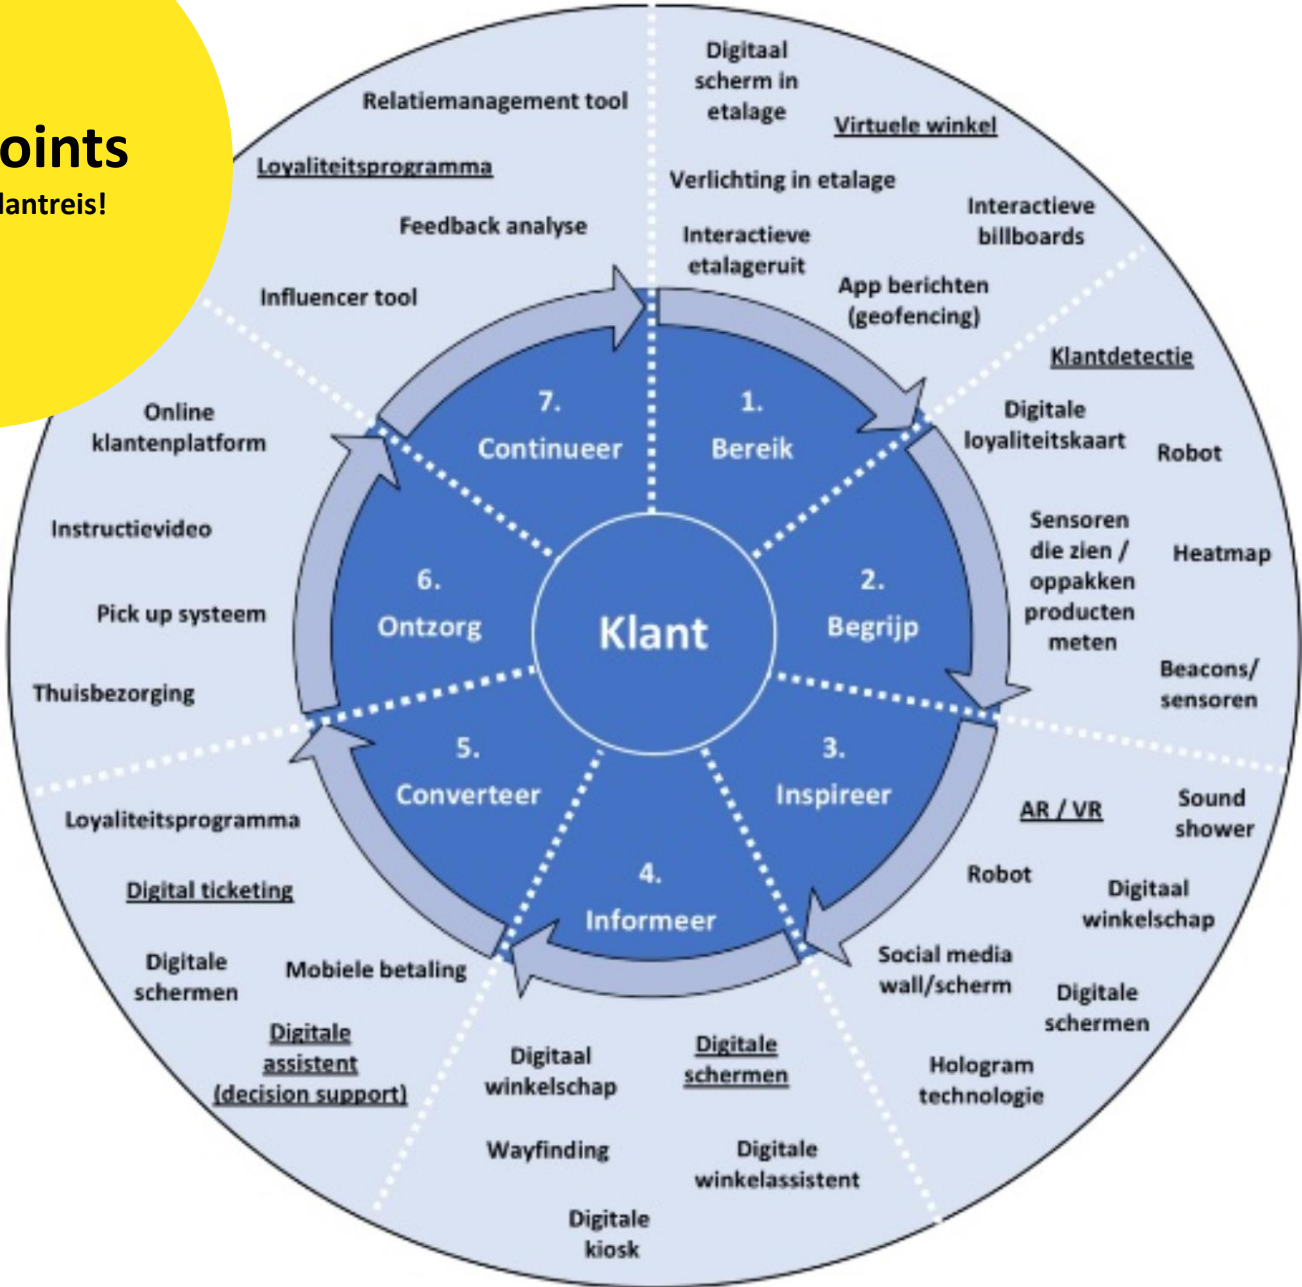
oints
lantreis!

Klant

1. Bereik

2. Begrijp

3. Inspireer

4. Informeer

5. Converteer

6. Ontzorg

7. Continueer

Digitaal scherm in etalage

Virtuele winkel

Verlichting in etalage

Interactieve billboards

Interactieve etalageruit

App berichten (geofencing)

Klantdetectie

Digitale loyaliteitskaart

Robot

Sensoren die zien / oppakken producten meten

Heatmap

Beacons/ sensoren

AR / VR

Sound shower

Robot

Digitaal winkelschap

Social media wall/scherm

Digitale schermen

Hologram technologie

Digitaal winkelschap

Digitale schermen

Wayfinding

Digitale winkelassistent

Digitale kiosk

Loyaliteitsprogramma

Digital ticketing

Digitale schermen

Mobiele betaling

Digitale assistent (decision support)

Online klantenplatform

Instructievideo

Pick up systeem

Thuisbezorging

Relatiemanagement tool

Loyaliteitsprogramma

Feedback analyse

Influencer tool